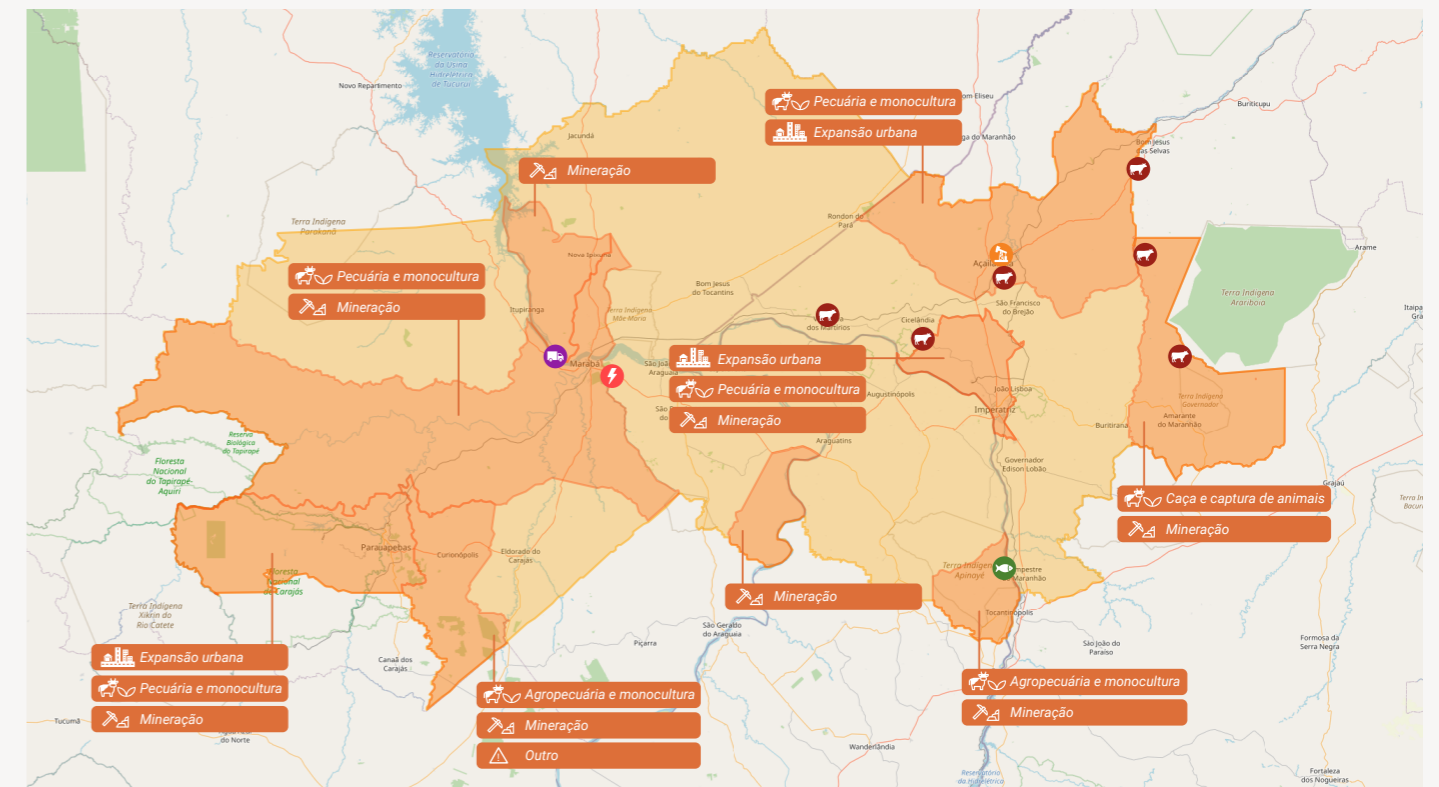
Reservatório da Usina Hidrelétrica de Tucuruí

Novo Repartimento

Jacundá

Mineração

Pecuária e monocultura

Expansão urbana

Bom Jesus das Selvas

Buriticupu

Terra Indígena Parakanã

Rondon do Pará

Açailândia

Arame

Pecuária e monocultura

Mineração

Nova Ipixuna

Itupiranga

Bom Jesus do Tocantins

Terra Indígena Mãe Maria

São Francisco do Brejão

Terra Indígena Arariboia

Marabá

São João do Araguaia

Expansão urbana

Pecuária e monocultura

Mineração

dos Martírios

Cidelândia

Augustinópolis

Imperatriz

João Lisboa

Terra Indígena Governador

Amarante do Maranhão

Buritirana

Araguatins

Reserva Biológica do Tapirapé

Floresta Nacional do Tapirapé-Aquiri

Governador Edison Lobão

Caça e captura de animais

Mineração

Grajaú

Parauapebas

Curionópolis

Eldorado do Carajás

Floresta Nacional de Carajás

Mineração

Terra Indígena Apinayé

Tocantinópolis

Terra Indígena Xikrin do Rio Cateté

São Geraldo do Araguaia

Piçarra

São João do Paraíso

Formosa da Serra Negra

Expansão urbana

Pecuária e monocultura

Mineração

Canaã dos Carajás

Agropecuária e monocultura

Mineração

Outro

Agropecuária e monocultura

Mineração

Tucumã

Wanderlândia

Fortaleza dos Nogueiras